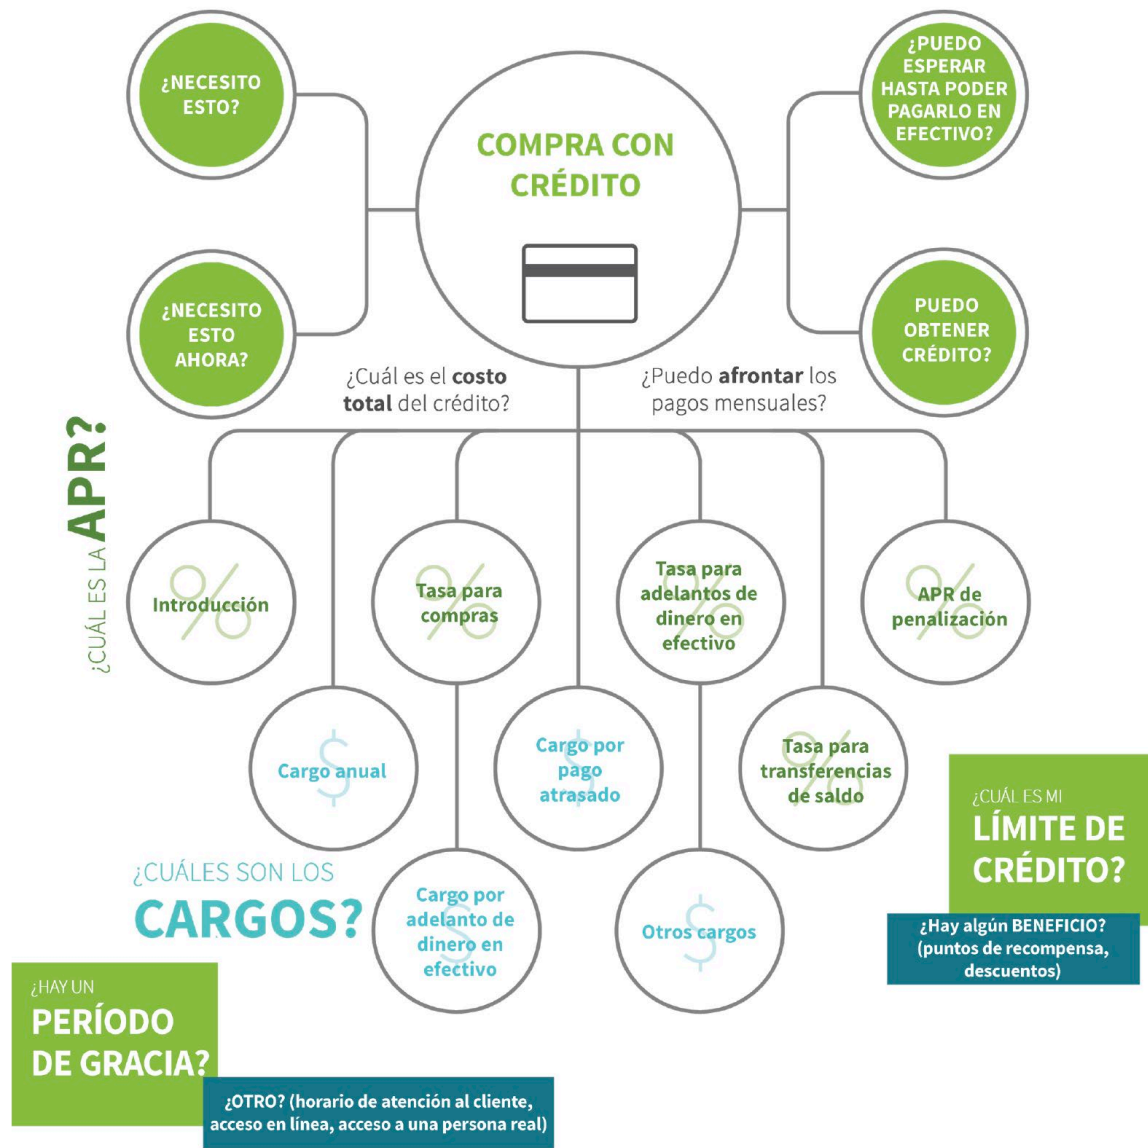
¿NECESITO ESTO?

¿NECESITO ESTO AHORA?

COMPRA CON CRÉDITO

¿PUEDO ESPERAR HASTA PODER PAGARLO EN EFECTIVO?

PUEDO OBTENER CRÉDITO?

¿Cuál es el **costo total** del crédito?

¿Puedo **afrontar** los pagos mensuales?

¿CUÁL ES LA APR?

Introducción

Tasa para compras

Tasa para adelantos de dinero en efectivo

APR de penalización

Cargo anual

Cargo por pago atrasado

Tasa para transferencias de saldo

¿CUÁL ES MI LÍMITE DE CRÉDITO?

¿Hay algún BENEFICIO? (puntos de recompensa, descuentos)

¿CUÁLES SON LOS CARGOS?

Cargo por adelanto de dinero en efectivo

Otros cargos

¿HAY UN PERÍODO DE GRACIA?

¿OTRO? (horario de atención al cliente, acceso en línea, acceso a una persona real)